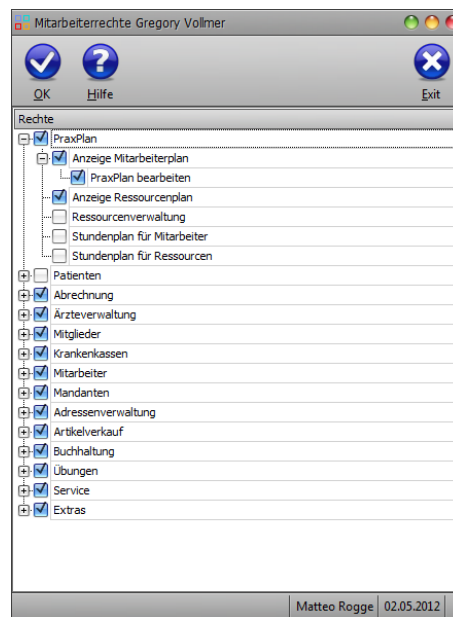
Mitarbeiterrechte Gregory Vollmer

OK
Hilfe
Exit

Rechte

PraxPlan
Anzeige Mitarbeiterplan
PraxPlan bearbeiten
Anzeige Ressourcenplan
Ressourcenverwaltung
Stundenplan für Mitarbeiter
Stundenplan für Ressourcen
Patienten
Abrechnung
Ärzteverwaltung
Mitglieder
Krankenkassen
Mitarbeiter
Mandanten
Adressenverwaltung
Artikelverkauf
Buchhaltung
Übungen
Service
Extras

Matteo Rogge
02.05.2012